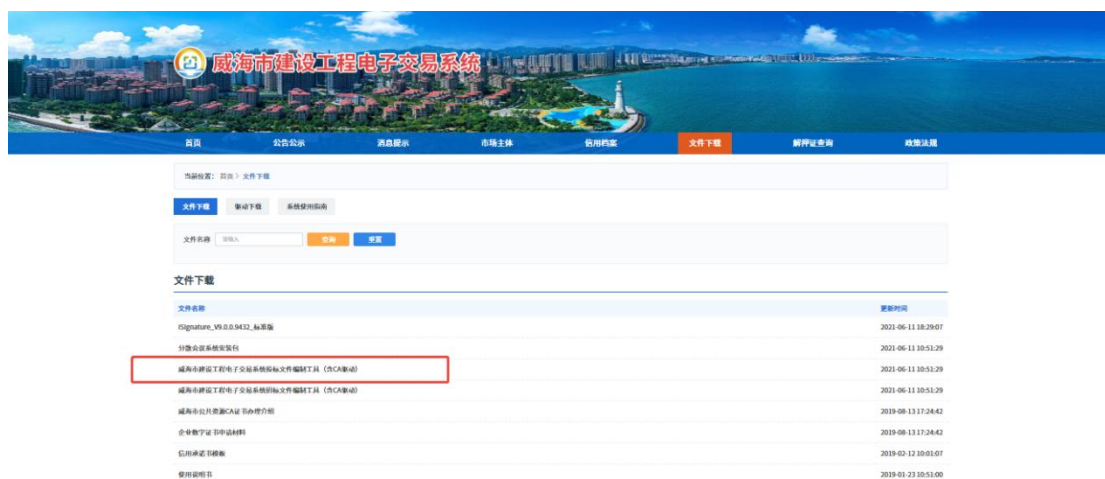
威海市建设工程电子交易系统

首页 公告公示 消息提示 市场主体 信用档案 文件下载 解押证查询 政策法规

当前位置：首页 > 文件下载

文件下载 驱动下载 系统使用指南

文件名称 请输入 查询 重置

文件下载

| 文件名称 | 更新时间 |
|---|---|
| iSignature_V9.0.0.9432_标准版 | 2021-06-11 18:29:07 |
| 分散会议系统安装包 | 2021-06-11 10:51:29 |
| 威海市建设工程电子交易系统投标文件编制工具（含CA驱动） | 2021-06-11 10:51:29 |
| 威海市建设工程电子交易系统招标文件编制工具（含CA驱动） | 2021-06-11 10:51:29 |
| 威海市公共资源CA证书办理介绍 | 2019-08-13 17:24:42 |
| 企业数字证书申请材料 | 2019-08-13 17:24:42 |
| 信用承诺书模板 | 2019-02-12 10:01:07 |
| 使用说明书 | 2019-01-23 10:51:00 |